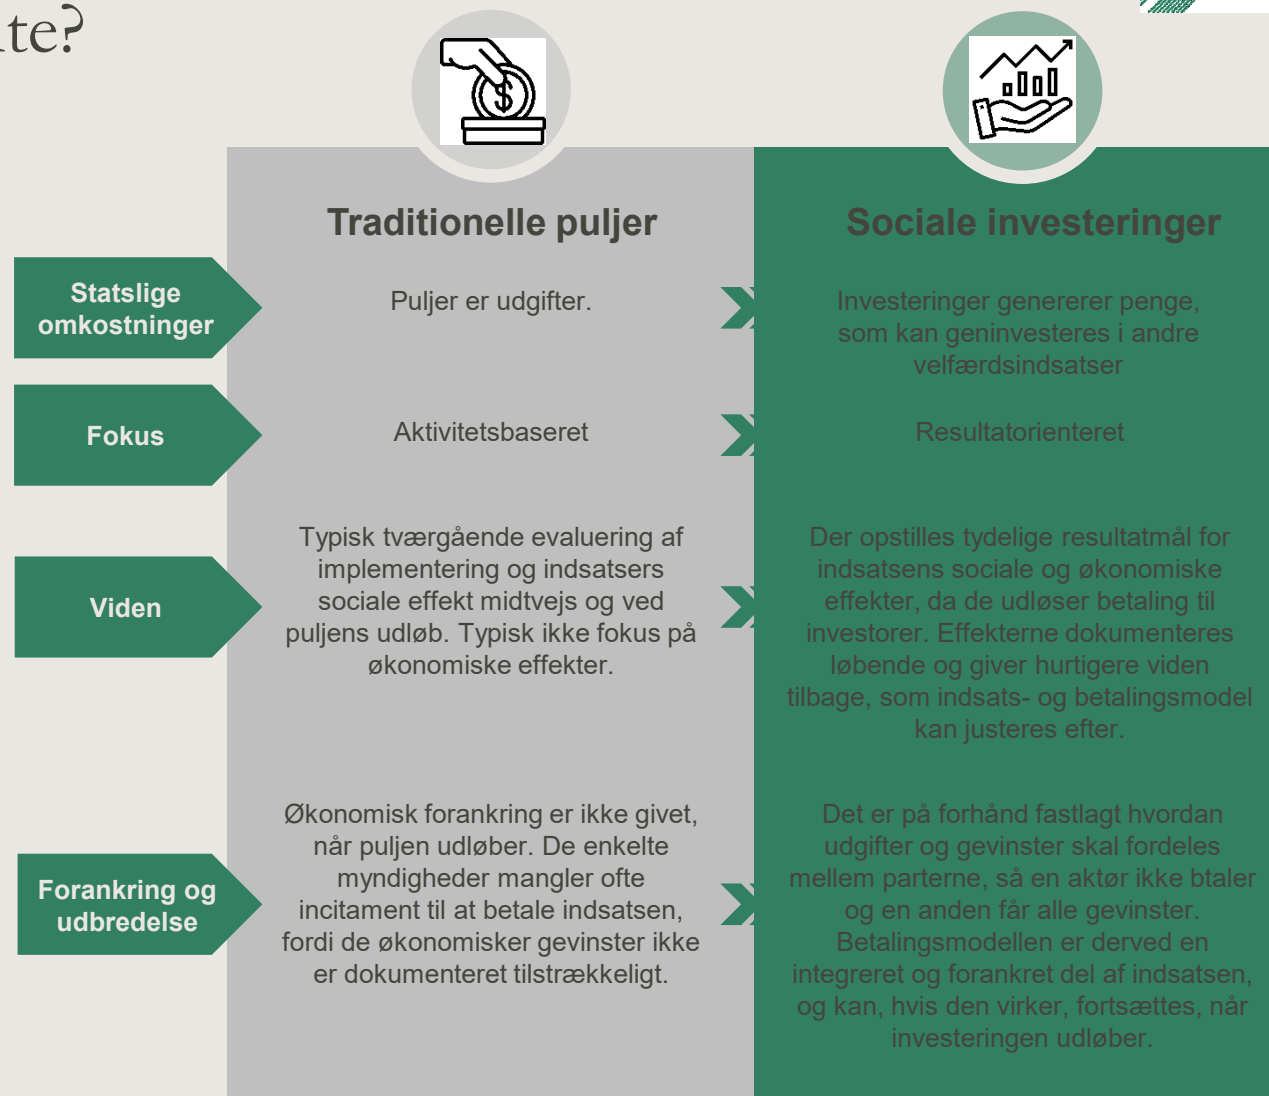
te?

Traditionelle puljer

Sociale investeringer

Statslige omkostninger

Puljer er udgifter.

Investeringer genererer penge, som kan geninvesteres i andre velfærdsindsatser

Fokus

Aktivitetsbaseret

Resultatorienteret

Viden

Typisk tværgående evaluering af implementering og indsatsers sociale effekt midtvejs og ved puljens udløb. Typisk ikke fokus på økonomiske effekter.

Der opstilles tydelige resultatmål for indsatsens sociale og økonomiske effekter, da de udløser betaling til investorer. Effekterne dokumenteres løbende og giver hurtigere viden tilbage, som indsats- og betalingsmodel kan justeres efter.

Forankring og udbredelse

Økonomisk forankring er ikke givet, når puljen udløber. De enkelte myndigheder mangler ofte incitament til at betale indsatsen, fordi de økonomisker gevinster ikke er dokumenteret tilstrækkeligt.

Det er på forhånd fastlagt hvordan udgifter og gevinster skal fordeles mellem parterne, så en aktør ikke btaler og en anden får alle gevinster. Betalingsmodellen er derved en integreret og forankret del af indsatsen, og kan, hvis den virker, fortsættes, når investeringen udløber.